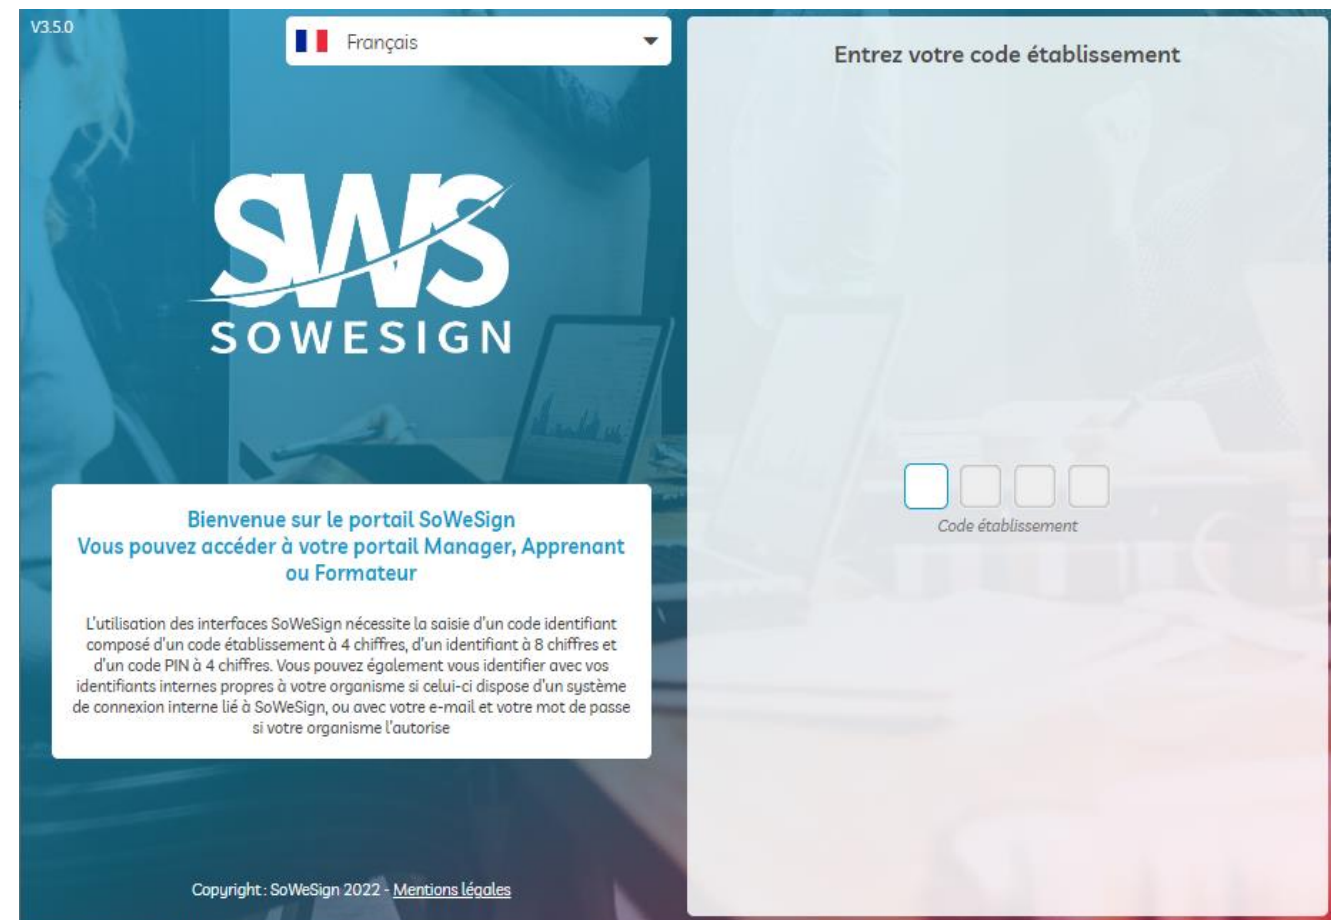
V3.5.0

Français

SWS
SOWESIGN

Bienvenue sur le portail SoWeSign
Vous pouvez accéder à votre portail Manager, Apprenant ou Formateur

L'utilisation des interfaces SoWeSign nécessite la saisie d'un code identifiant composé d'un code établissement à 4 chiffres, d'un identifiant à 8 chiffres et d'un code PIN à 4 chiffres. Vous pouvez également vous identifier avec vos identifiants internes propres à votre organisme si celui-ci dispose d'un système de connexion interne lié à SoWeSign, ou avec votre e-mail et votre mot de passe si votre organisme l'autorise

Copyright : SoWeSign 2022 - Mentions légales

Entrez votre code établissement

Code établissement